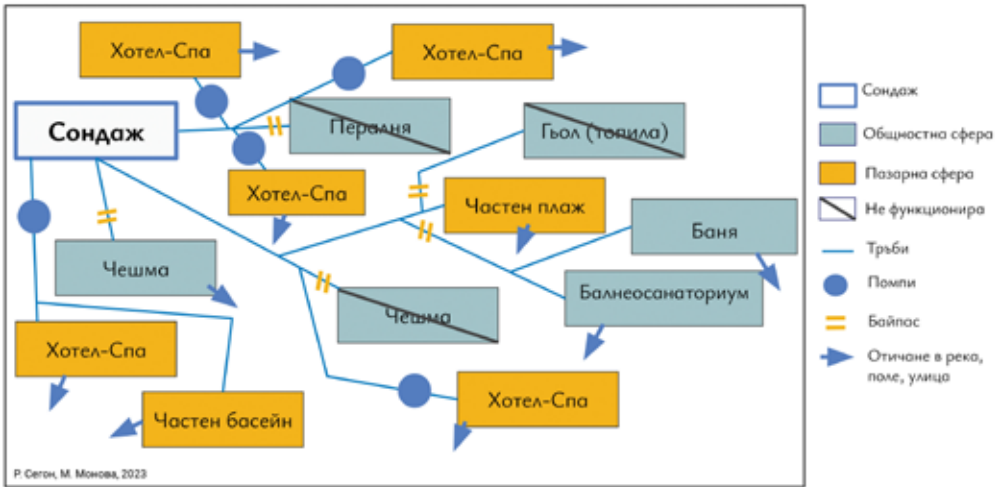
Хотел-Спа

Хотел-Спа

Сондаж

Пералня

Гьол (топила)

Хотел-Спа

Частен плаж

Баня

Чешма

Балнеосанаториум

Чешма

Хотел-Спа

Хотел-Спа

Частен басейн

Сондаж

Общностна сфера

Пазарна сфера

Не функционира

Тръби

Помпи

Байпас

Отичане в река, поле, улица

Р. Сегон, М. Монова, 2023